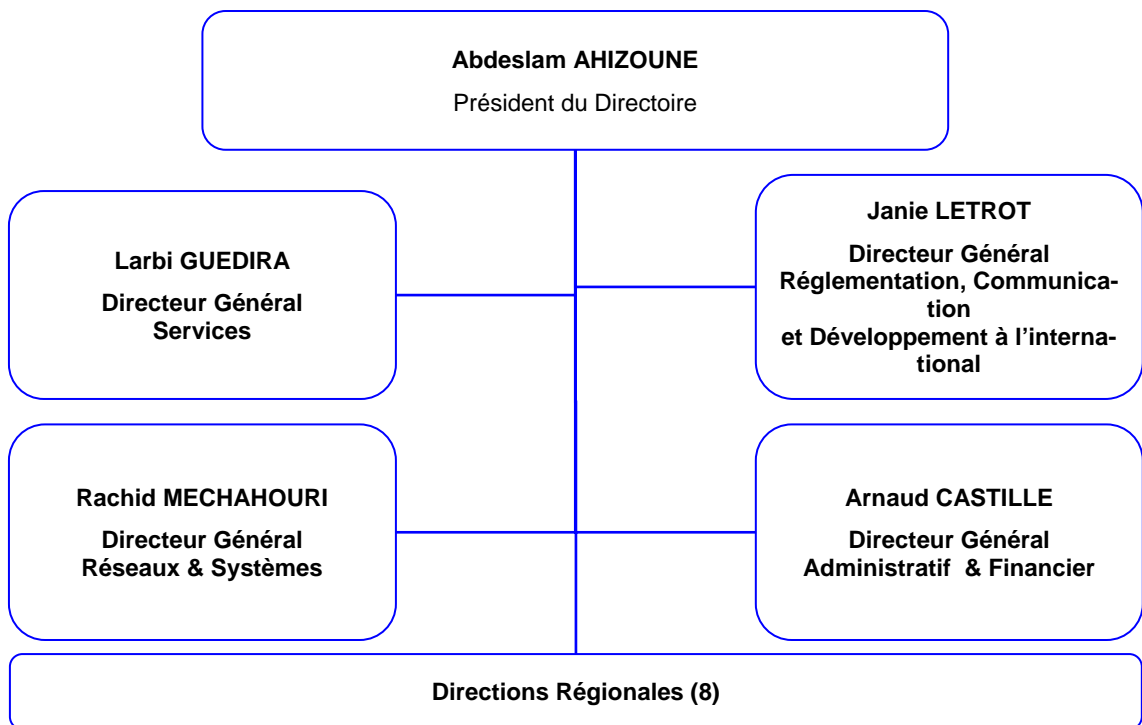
Abdeslam AHIZOUNE

Président du Directoire

Larbi GUEDIRA

Directeur Général Services

Janie LETROT

Directeur Général Réglementation, Communication et Développement à l'international

Rachid MECHAHOURI

Directeur Général Réseaux & Systèmes

Arnaud CASTILLE

Directeur Général Administratif & Financier

Directions Régionales (8)